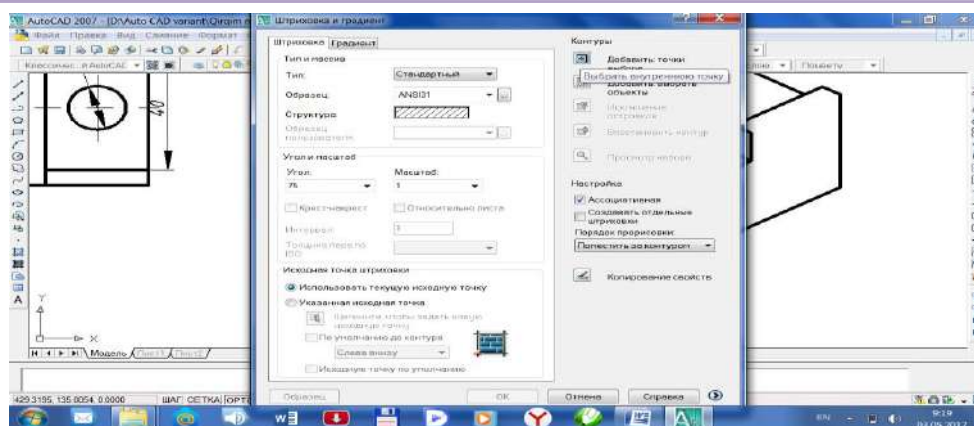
AutoCAD 2007 - [D:\Auto CAD variant\Qirqim.d
Файл Правка Вид Сервис Формат
Классичес. в AutoCAD
Штриховка и градиент
Штриховка Градиент
Тип и массив
Тип: Стандартный
Образец: ANSI31
Структура
Образец пользователя
Углы и масштаб
Угол: 75
Масштаб: 1
Крестнакрест
Относительно листа
Интервал: 1
Толщина пера по ISO
Исходная точка штриховки
Использовать текущую исходную точку
Указанная исходная точка
Щелкните, чтобы задать новую исходную точку
По умолчанию до контура
Слева внизу
Исходную точку по умолчанию
Образец
OK
Отмена
Справка
Контуры
Добавить: точки выбора
Выбрать внутреннюю точку
Добавить: выбрать объекты
Исключение островков
Восстановить контур
Просмотр выбора
Настройка
Ассоциативная
Создавать отдельные штриховки
Порядок прорисовки:
Поместить за контуром
Копирование свойств
Послойно
40
Модель Лист1 Лист2
429.3195, 135.0054, 0.0000
ШАГ СЕТКА ОРТО
EN
9:19
02.05.2012